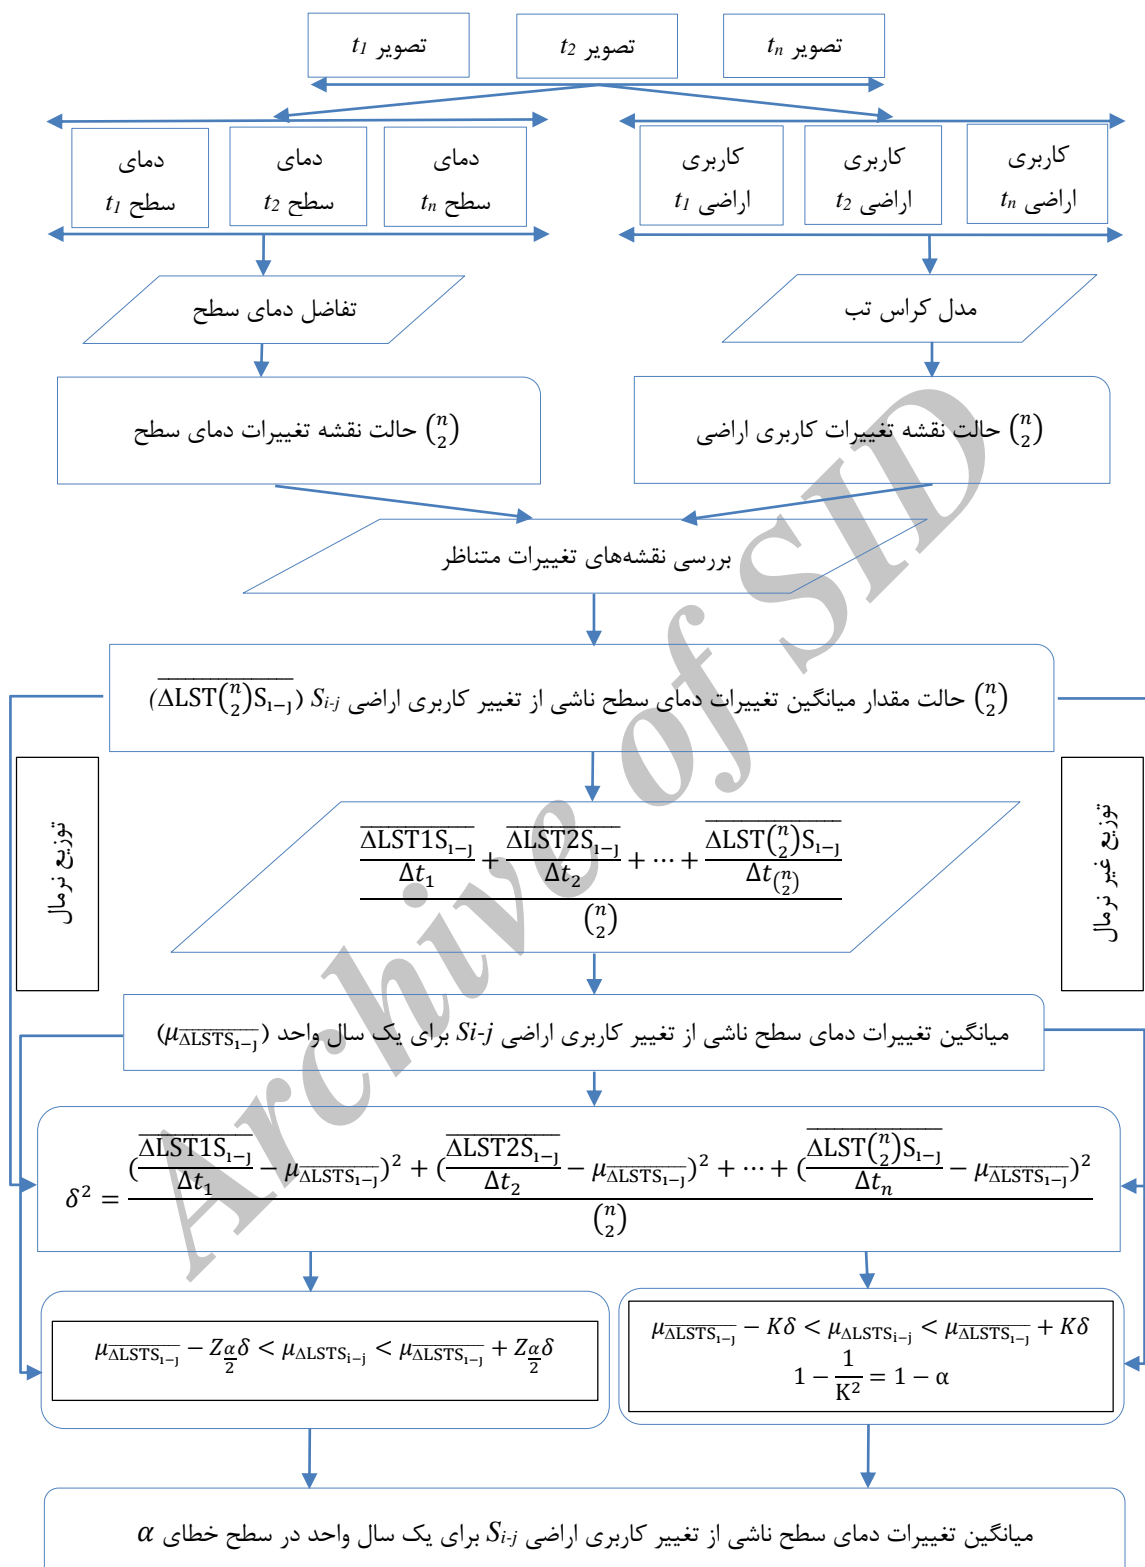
تصویر $t_1$

تصویر $t_2$

تصویر $t_n$

دمای سطح $t_1$

دمای سطح $t_2$

دمای سطح $t_n$

کاربری اراضی $t_1$

کاربری اراضی $t_2$

کاربری اراضی $t_n$

تفاضل دمای سطح

مدل کراس تب

$\binom{n}{2}$ حالت نقشه تغییرات دمای سطح

$\binom{n}{2}$ حالت نقشه تغییرات کاربری اراضی

بررسی نقشه‌های تغییرات متناظر

$\binom{n}{2}$ حالت مقدار میانگین تغییرات دمای سطح ناشی از تغییر کاربری اراضی $S_{i-j}$ ($\overline{\Delta LST\binom{n}{2}S_{i-j}}$)

توزیع نرمال

توزیع غیر نرمال

$\frac{\frac{\overline{\Delta LST1S_{i-j}}}{\Delta t_1}+\frac{\overline{\Delta LST2S_{i-j}}}{\Delta t_2}+\cdots+\frac{\overline{\Delta LST\binom{n}{2}S_{i-j}}}{\Delta t_{\binom{n}{2}}}}{\binom{n}{2}}$

میانگین تغییرات دمای سطح ناشی از تغییر کاربری اراضی $Si\text{-}j$ برای یک سال واحد ($\mu_{\overline{\Delta LSTS_{i-j}}}$)

$\delta^2=\frac{(\frac{\overline{\Delta LST1S_{i-j}}}{\Delta t_1}-\mu_{\overline{\Delta LSTS_{i-j}}})^2+(\frac{\overline{\Delta LST2S_{i-j}}}{\Delta t_2}-\mu_{\overline{\Delta LSTS_{i-j}}})^2+\cdots+(\frac{\overline{\Delta LST\binom{n}{2}S_{i-j}}}{\Delta t_n}-\mu_{\overline{\Delta LSTS_{i-j}}})^2}{\binom{n}{2}}$

$\mu_{\overline{\Delta LSTS_{i-j}}}-Z_{\frac{\alpha}{2}}\delta<\mu_{\Delta LSTS_{i-j}}<\mu_{\overline{\Delta LSTS_{i-j}}}+Z_{\frac{\alpha}{2}}\delta$

$\mu_{\overline{\Delta LSTS_{i-j}}}-K\delta<\mu_{\Delta LSTS_{i-j}}<\mu_{\overline{\Delta LSTS_{i-j}}}+K\delta$
$1-\frac{1}{K^2}=1-\alpha$

میانگین تغییرات دمای سطح ناشی از تغییر کاربری اراضی $S_{i-j}$ برای یک سال واحد در سطح خطای $\alpha$

Archive of SID